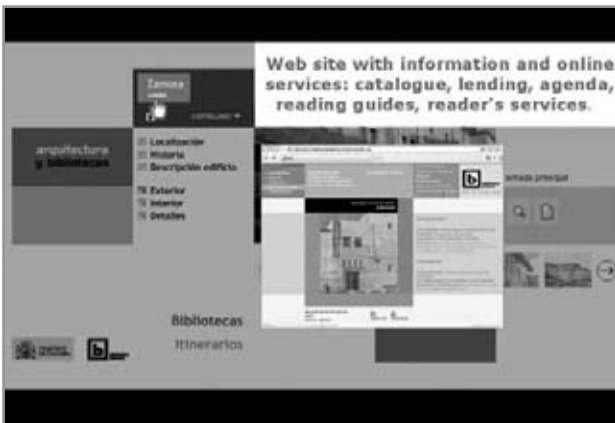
Web site with information and online services: catalogue, lending, agenda, reading guides, reader's services.

Zamora

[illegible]

castellano

arquitectura y bibliotecas

Localización
Historia
Descripción edificio

Exterior
Interior
Detalles

fachada principal

Bibliotecas
Itinerarios